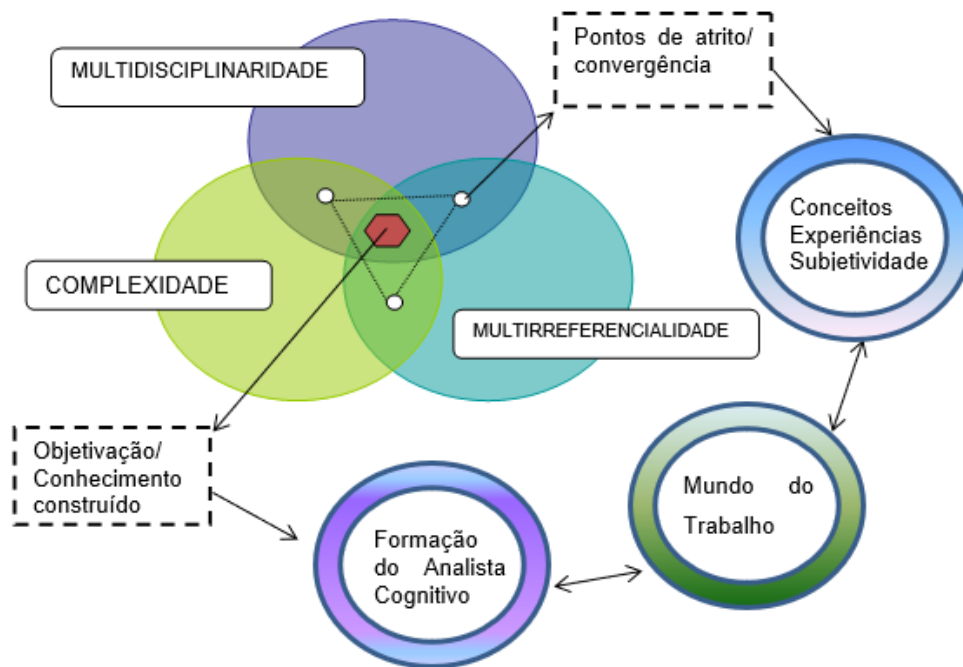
MULTIDISCIPLINARIDADE

Pontos de atrito/ convergência

COMPLEXIDADE

Conceitos Experiências Subjetividade

MULTIRREFERENCIALIDADE

Objetivação/ Conhecimento construído

Mundo do Trabalho

Formação do Analista Cognitivo